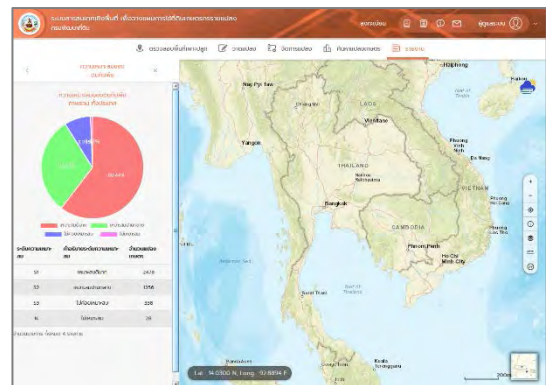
ระบบสารสนเทศภูมิศาสตร์ เพื่อการบริหารจัดการ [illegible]
กรมส่งเสริม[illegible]

ตรวจสอบพื้นที่เพาะปลูก | วางแปลง | จัดการแปลง | ค้นหาแปลงเกษตร | รายงาน

ความเหมาะสม
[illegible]

ความเหมาะสมของดินต่อพืช
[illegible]

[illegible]
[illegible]

| ระดับความเหมาะสม | ชั้นความเหมาะสม | จำนวนแปลง |
|---|---|---|
| S1 | เหมาะสมมาก | 2478 |
| S2 | เหมาะสมปานกลาง | 1256 |
| S3 | ไม่เหมาะสม | 558 |
| N | ไม่เหมาะสม | 28 |

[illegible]

Nay Pyi Taw
LAOS
Vientiane
Yangon
THAILAND
Bangkok
CAMBODIA
Phnom Penh
Ho Chi Minh City
VIETNAM
Da Nang
Hue
Haikou
Gulf of Tonkin
Gulf of Thailand
Kuala Lumpur

Lat: 14.0300 N, Long: 92.8814 E
200mi